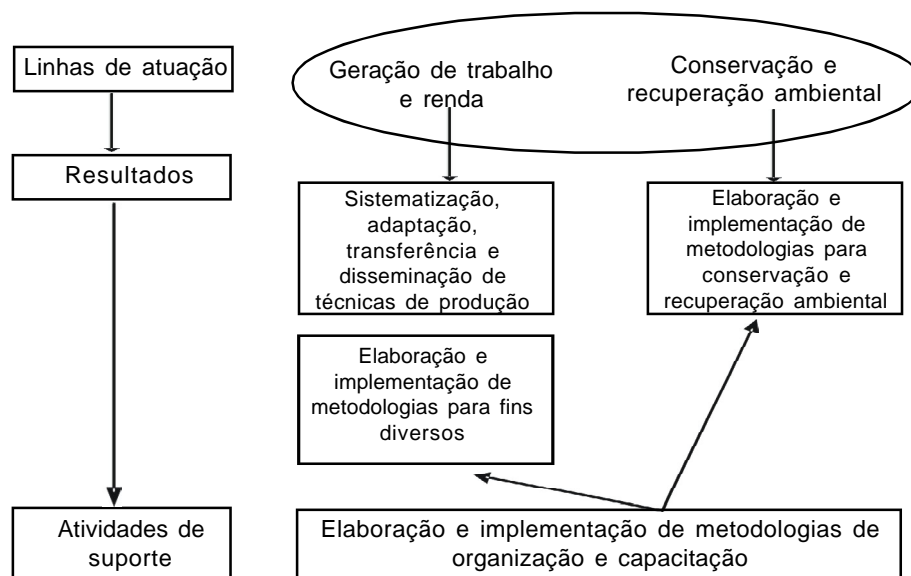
Linhas de atuação

Geração de trabalho e renda

Conservação e recuperação ambiental

Resultados

Sistematização, adaptação, transferência e disseminação de técnicas de produção

Elaboração e implementação de metodologias para conservação e recuperação ambiental

Elaboração e implementação de metodologias para fins diversos

Atividades de suporte

Elaboração e implementação de metodologias de organização e capacitação